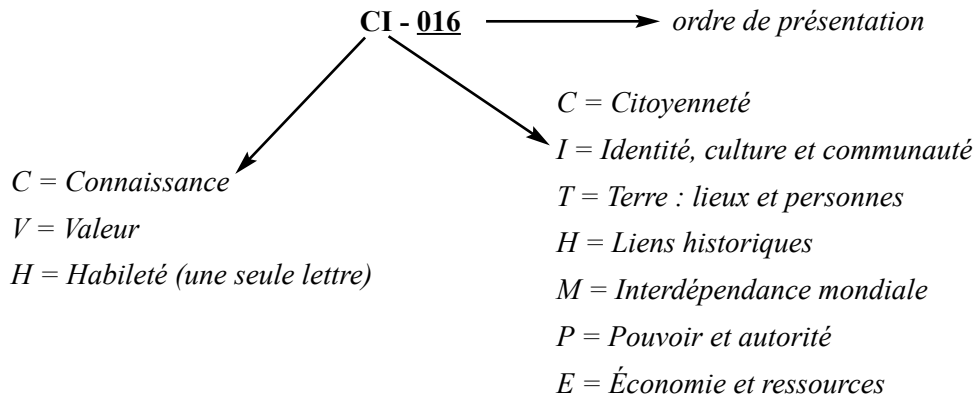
**CI - 016** → *ordre de présentation*

*C = Citoyenneté*
*I = Identité, culture et communauté*
*T = Terre : lieux et personnes*
*H = Liens historiques*
*M = Interdépendance mondiale*
*P = Pouvoir et autorité*
*E = Économie et ressources*

*C = Connaissance*
*V = Valeur*
*H = Habileté (une seule lettre)*